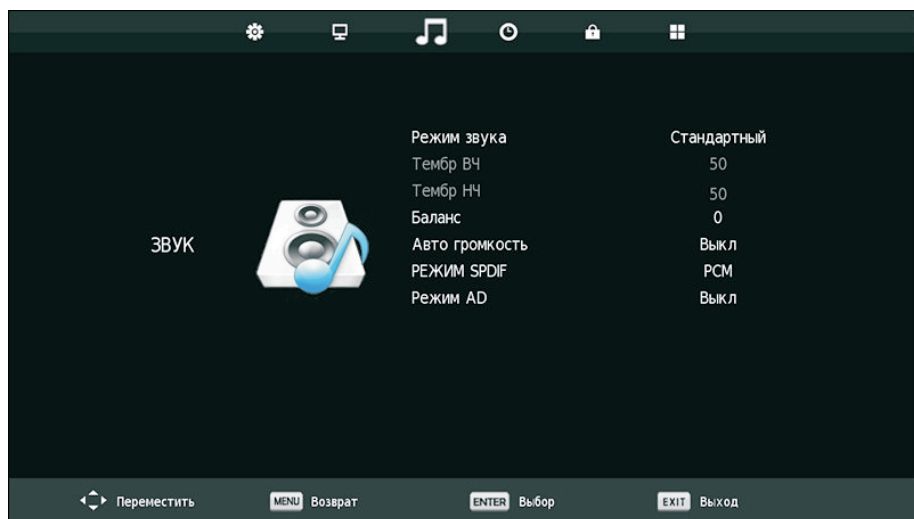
ЗВУК

| | |
|---|---|
| Режим звука | Стандартный |
| Тембр ВЧ | 50 |
| Тембр НЧ | 50 |
| Баланс | 0 |
| Авто громкость | Выкл |
| РЕЖИМ SPDIF | PCM |
| Режим AD | Выкл |

Переместить MENU Возврат ENTER Выбор EXIT Выход